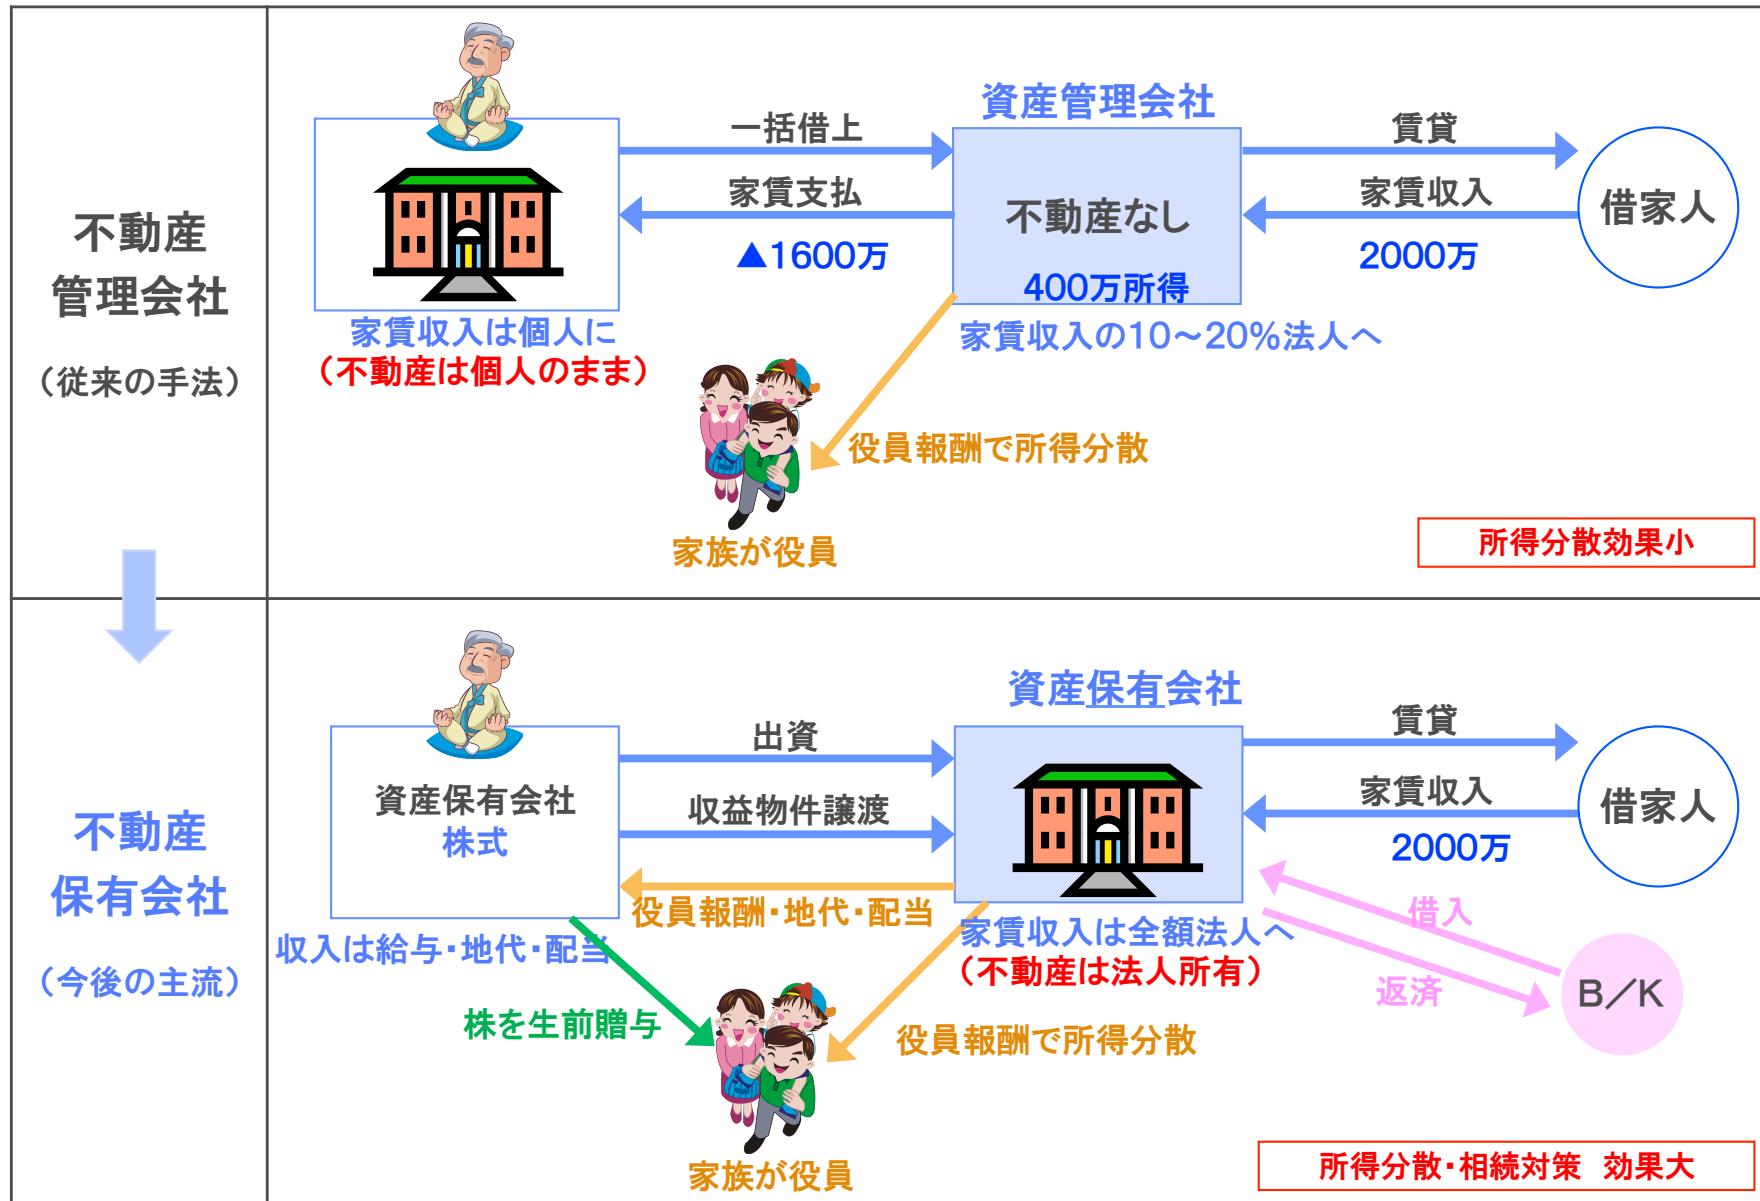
不動産管理会社
（従来の手法）

資産管理会社
一括借上
家賃支払
▲1600万
不動産なし
400万所得
賃貸
家賃収入
2000万
借家人
家賃収入は個人に
（不動産は個人のまま）
家賃収入の10～20%法人へ
役員報酬で所得分散
家族が役員
所得分散効果小

不動産保有会社
（今後の主流）

資産保有会社
出資
収益物件譲渡
資産保有会社
株式
役員報酬・地代・配当
収入は給与・地代・配当
賃貸
家賃収入
2000万
借家人
家賃収入は全額法人へ
（不動産は法人所有）
借入
返済
B／K
株を生前贈与
役員報酬で所得分散
家族が役員
所得分散・相続対策　効果大